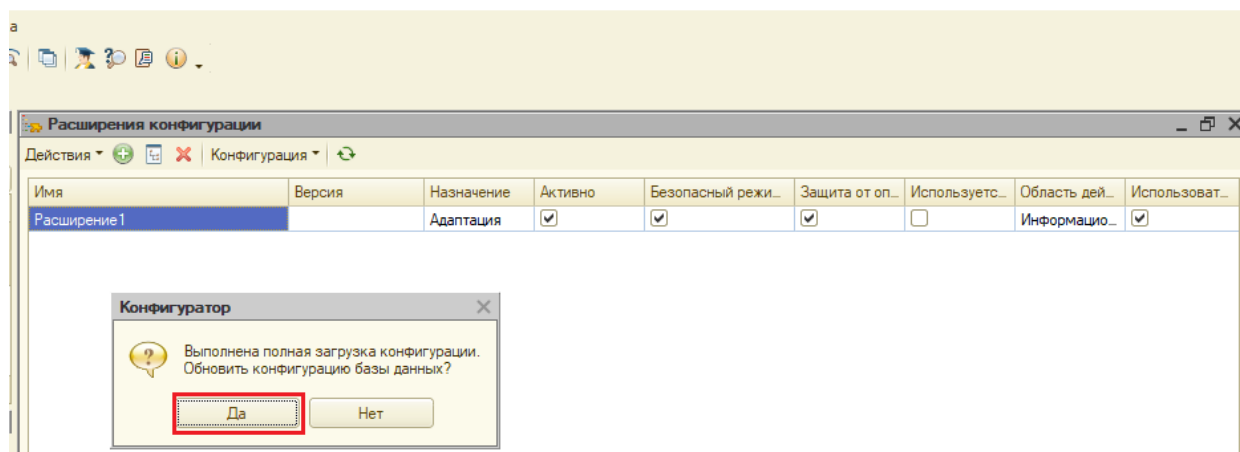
а

Расширения конфигурации

Действия ▾ Конфигурация ▾

| Имя | Версия | Назначение | Активно | Безопасный режи... | Защита от оп... | Используетс... | Область дей... | Использоват... |
|---|---|---|---|---|---|---|---|---|
| Расширение1 | | Адаптация | ✔ | ✔ | ✔ | ☐ | Информацио... | ✔ |

Конфигуратор

Выполнена полная загрузка конфигурации. Обновить конфигурацию базы данных?

Да Нет